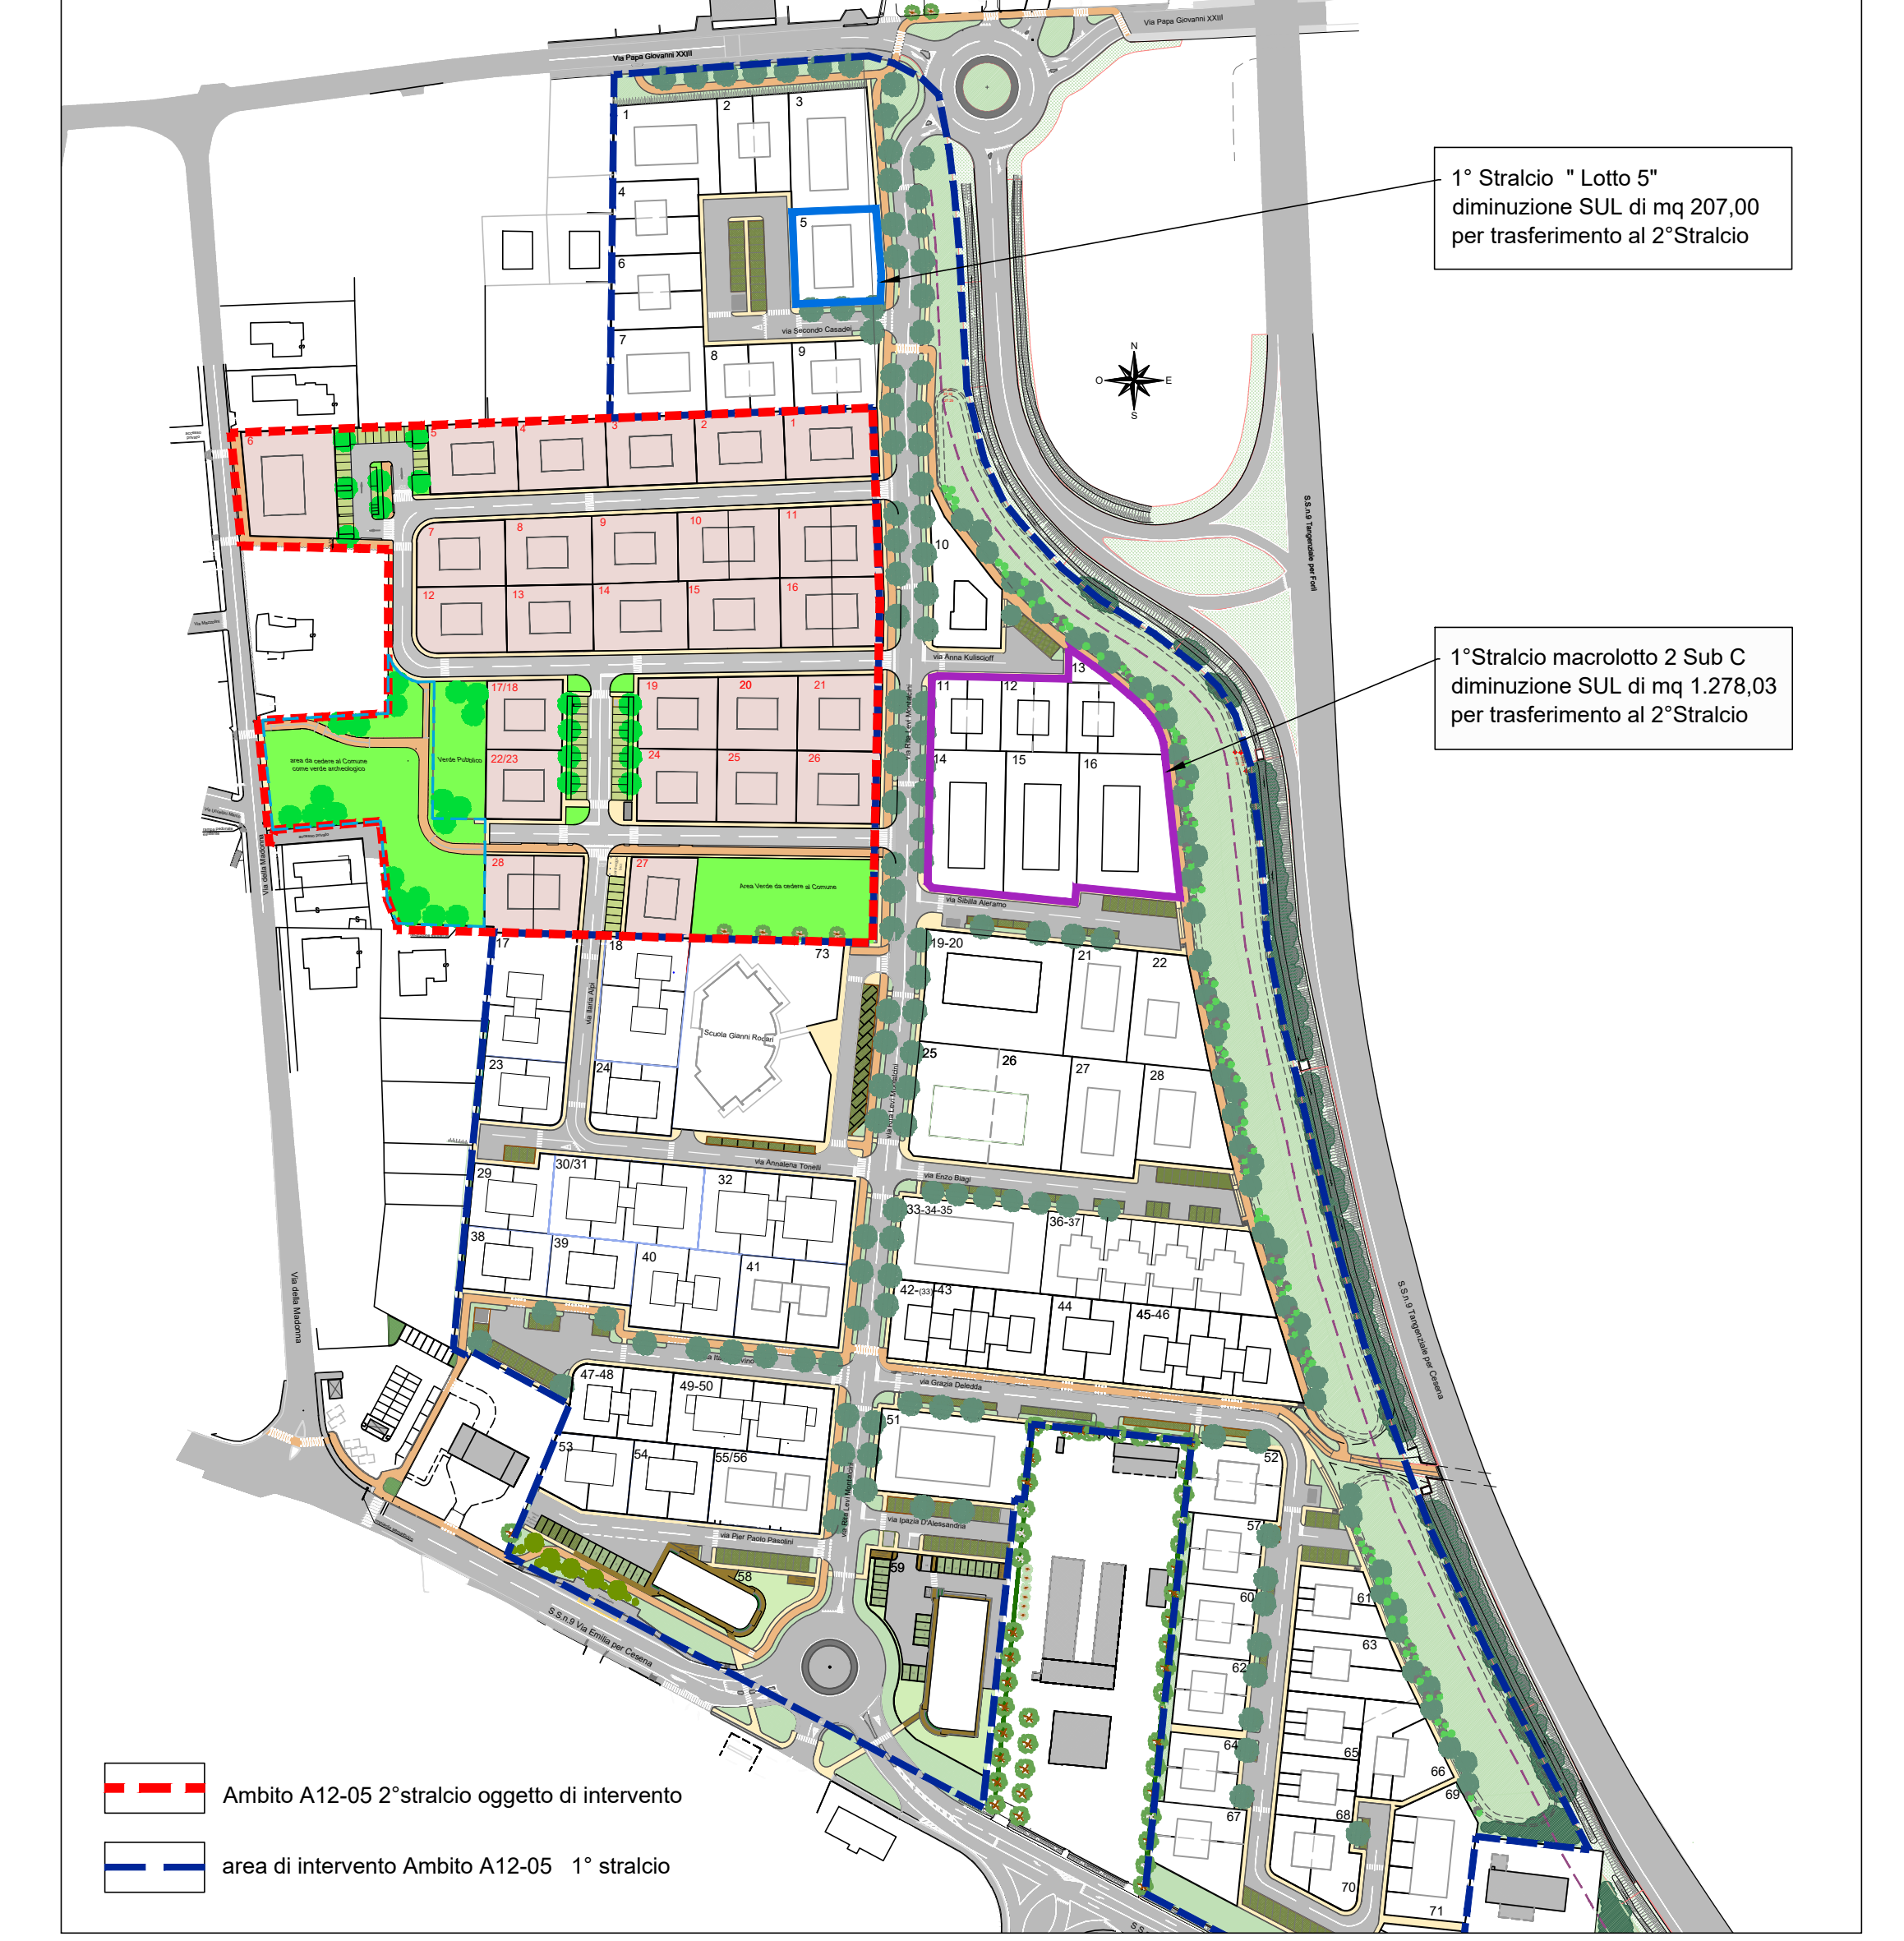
Via Papa Giovanni XXIII

Via Papa Giovanni XXIII

1° Stralcio " Lotto 5"
diminuzione SUL di mq 207,00
per trasferimento al 2°Stralcio

1°Stralcio macrolotto 2 Sub C
diminuzione SUL di mq 1.278,03
per trasferimento al 2°Stralcio

N
O
E
S

S.S.n.9 Tangenziale per Forlì

S.S.n.9 Tangenziale per Cesena

1 2 3 4 5 6 7 8 9

via Secondo Casadei

6 5 4 3 2 1
7 8 9 10 11
12 13 14 15 16
17/18 19 20 21
22/23 24 25 26
28 27

area da cedere al Comune come verde archeologico

Verde Pubblico

Area Verde da cedere al Comune

10

via Anna Kuliscioff

11 12 13
14 15 16

via Sibilla Aleramo

Via della Madonna

17 18 73
19-20 21 22
Scuola Gianni Rodari
23 24
25 26 27 28

via Annalena Tonelli

via Enzo Biagi

29 30/31 32
33-34-35 36-37
38 39 40 41
42-(33)-43 44 45-46

Via della Madonna

47-48 49-50
via Grazia Deledda
51 52
53 54 55/56
via Ipazia D'Alessandria
via Pier Paolo Pasolini
57
58 59
60 61
62 63
64 65 66
67 68 69
70 71

S.S.n.9 Via Emilia per Cesena

Ambito A12-05 2°stralcio oggetto di intervento

area di intervento Ambito A12-05 1° stralcio